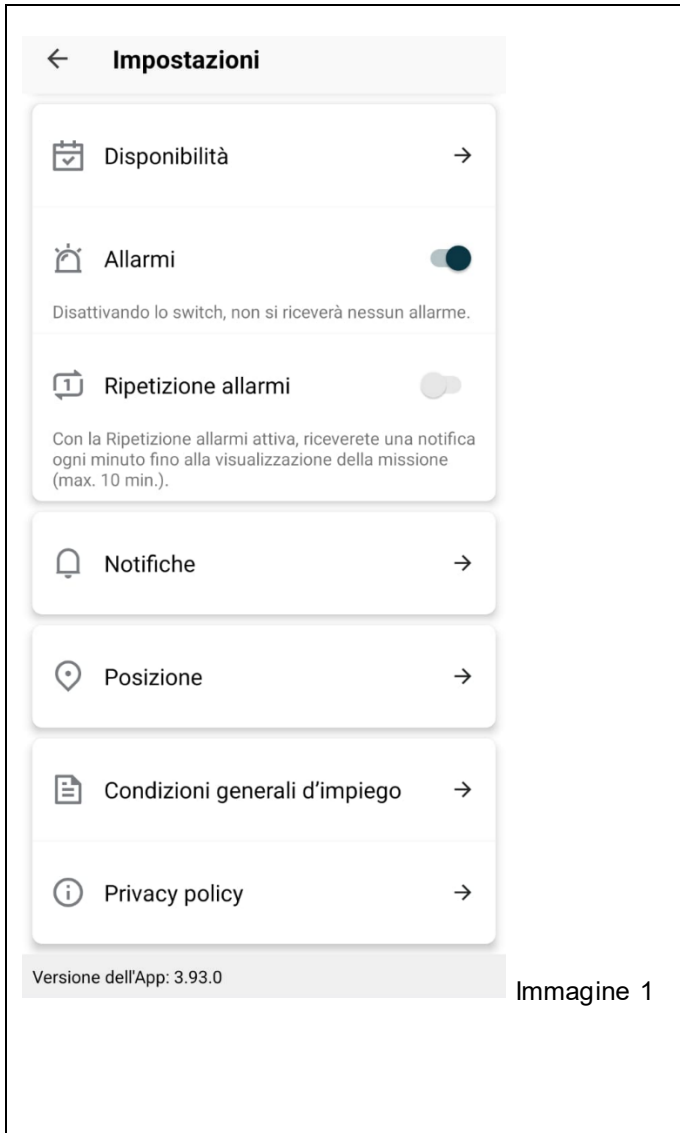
← Impostazioni

Disponibilità →

Allarmi

Disattivando lo switch, non si riceverà nessun allarme.

Ripetizione allarmi

Con la Ripetizione allarmi attiva, riceverete una notifica ogni minuto fino alla visualizzazione della missione (max. 10 min.).

Notifiche →

Posizione →

Condizioni generali d'impiego →

Privacy policy →

Versione dell'App: 3.93.0

Immagine 1